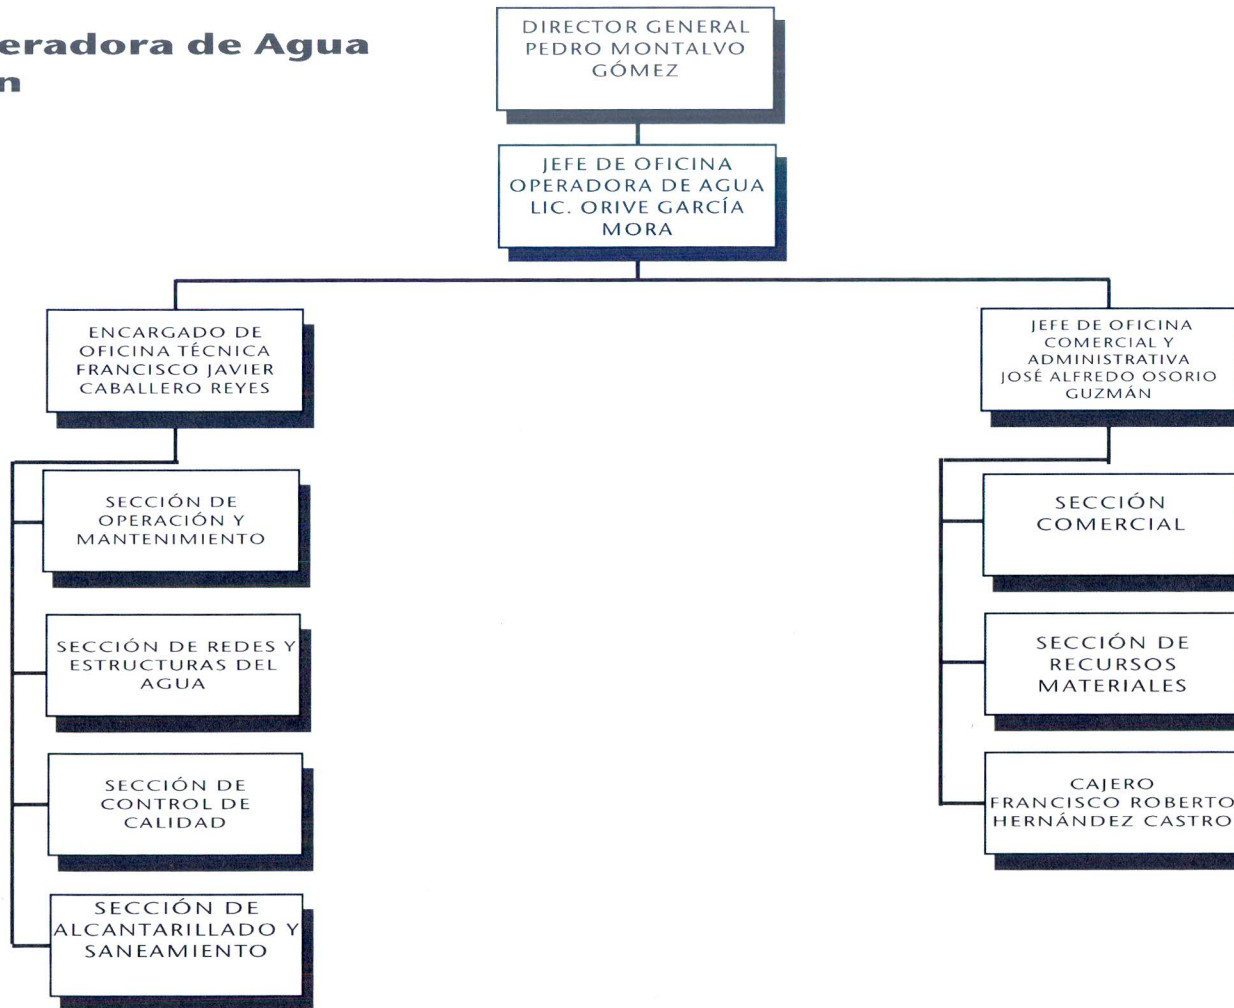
eradora de Agua
n

DIRECTOR GENERAL
PEDRO MONTALVO
GÓMEZ

JEFE DE OFICINA
OPERADORA DE AGUA
LIC. ORIVE GARCÍA
MORA

ENCARGADO DE
OFICINA TÉCNICA
FRANCISCO JAVIER
CABALLERO REYES

SECCIÓN DE
OPERACIÓN Y
MANTENIMIENTO

SECCIÓN DE REDES Y
ESTRUCTURAS DEL
AGUA

SECCIÓN DE
CONTROL DE
CALIDAD

SECCIÓN DE
ALCANTARILLADO Y
SANEAMIENTO

JEFE DE OFICINA
COMERCIAL Y
ADMINISTRATIVA
JOSÉ ALFREDO OSORIO
GUZMÁN

SECCIÓN
COMERCIAL

SECCIÓN DE
RECURSOS
MATERIALES

CAJERO
FRANCISCO ROBERTO
HERNÁNDEZ CASTRO